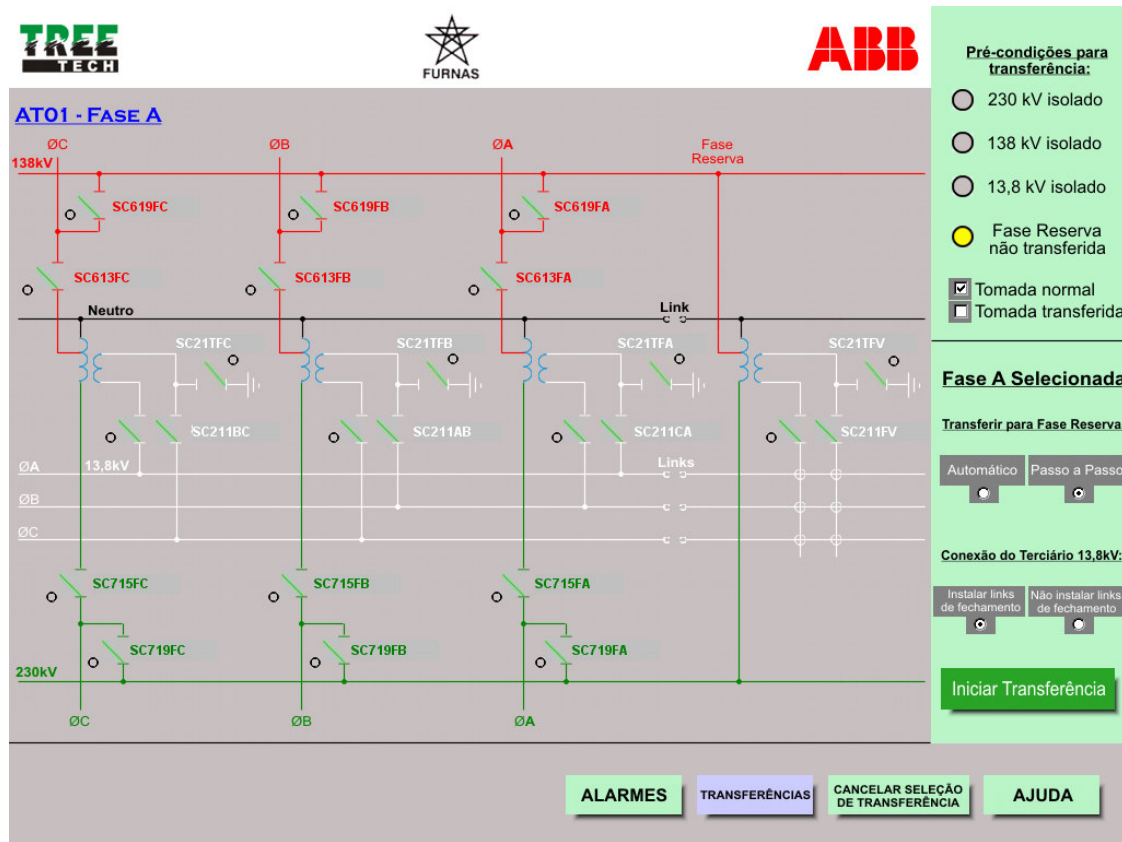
TREE TECH

FURNAS

ABB

AT01 - Fase A

ØC ØB ØA Fase Reserva

138kV

SC619FC SC619FB SC619FA

SC613FC SC613FB SC613FA

Neutro

Link

SC21TFC SC21TFB SC21TFA SC21TFV

SC211BC SC211AB SC211CA SC211FV

ØA 13,8kV Links

ØB

ØC

SC715FC SC715FB SC715FA

SC719FC SC719FB SC719FA

230kV

ØC ØB ØA

Pré-condições para transferência:

230 kV isolado

138 kV isolado

13,8 kV isolado

Fase Reserva não transferida

Tomada normal

Tomada transferida

Fase A Selecionada

Transferir para Fase Reserva

Automático

Passo a Passo

Conexão do Terciário 13,8kV:

Instalar links de fechamento

Não instalar links de fechamento

Iniciar Transferência

ALARMES

TRANSFERÊNCIAS

CANCELAR SELEÇÃO DE TRANSFERÊNCIA

AJUDA